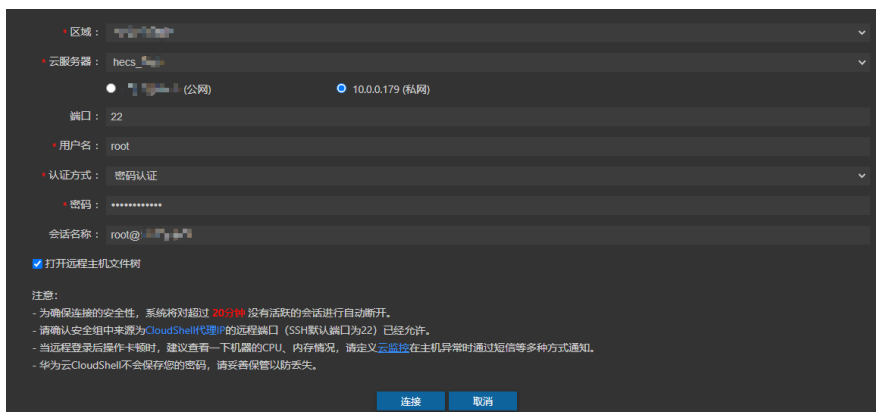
* 区域： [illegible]

* 云服务器： hecs_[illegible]

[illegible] (公网)

10.0.0.179 (私网)

端口： 22

* 用户名： root

* 认证方式： 密码认证

* 密码： ••••••••••••

会话名称： root@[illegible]

打开远程主机文件树

注意:
- 为确保连接的安全性，系统将对超过 20分钟 没有活跃的会话进行自动断开。
- 请确认安全组中来源为CloudShell代理IP的远程端口（SSH默认端口为22）已经允许。
- 当远程登录后操作卡顿时，建议查看一下机器的CPU、内存情况，请定义云监控在主机异常时通过短信等多种方式通知。
- 华为云CloudShell不会保存您的密码，请妥善保管以防丢失。

连接 取消